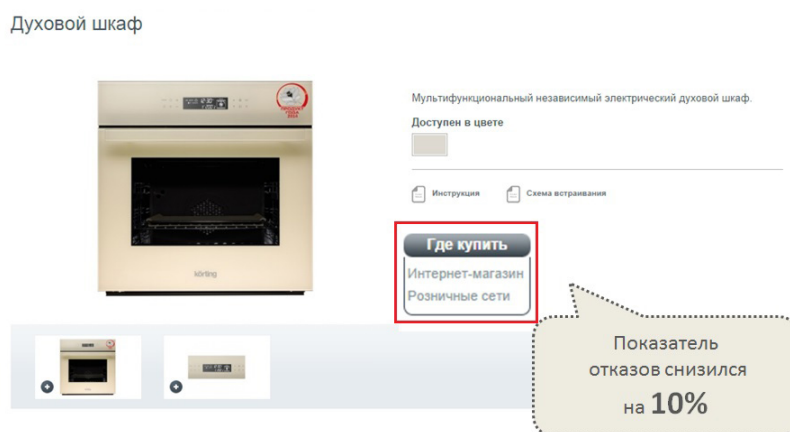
Духовой шкаф

körting

Мультифункциональный независимый электрический духовой шкаф.

Доступен в цвете

Инструкция

Схема встраивания

Где купить

Интернет-магазин

Розничные сети

Показатель отказов снизился на 10%